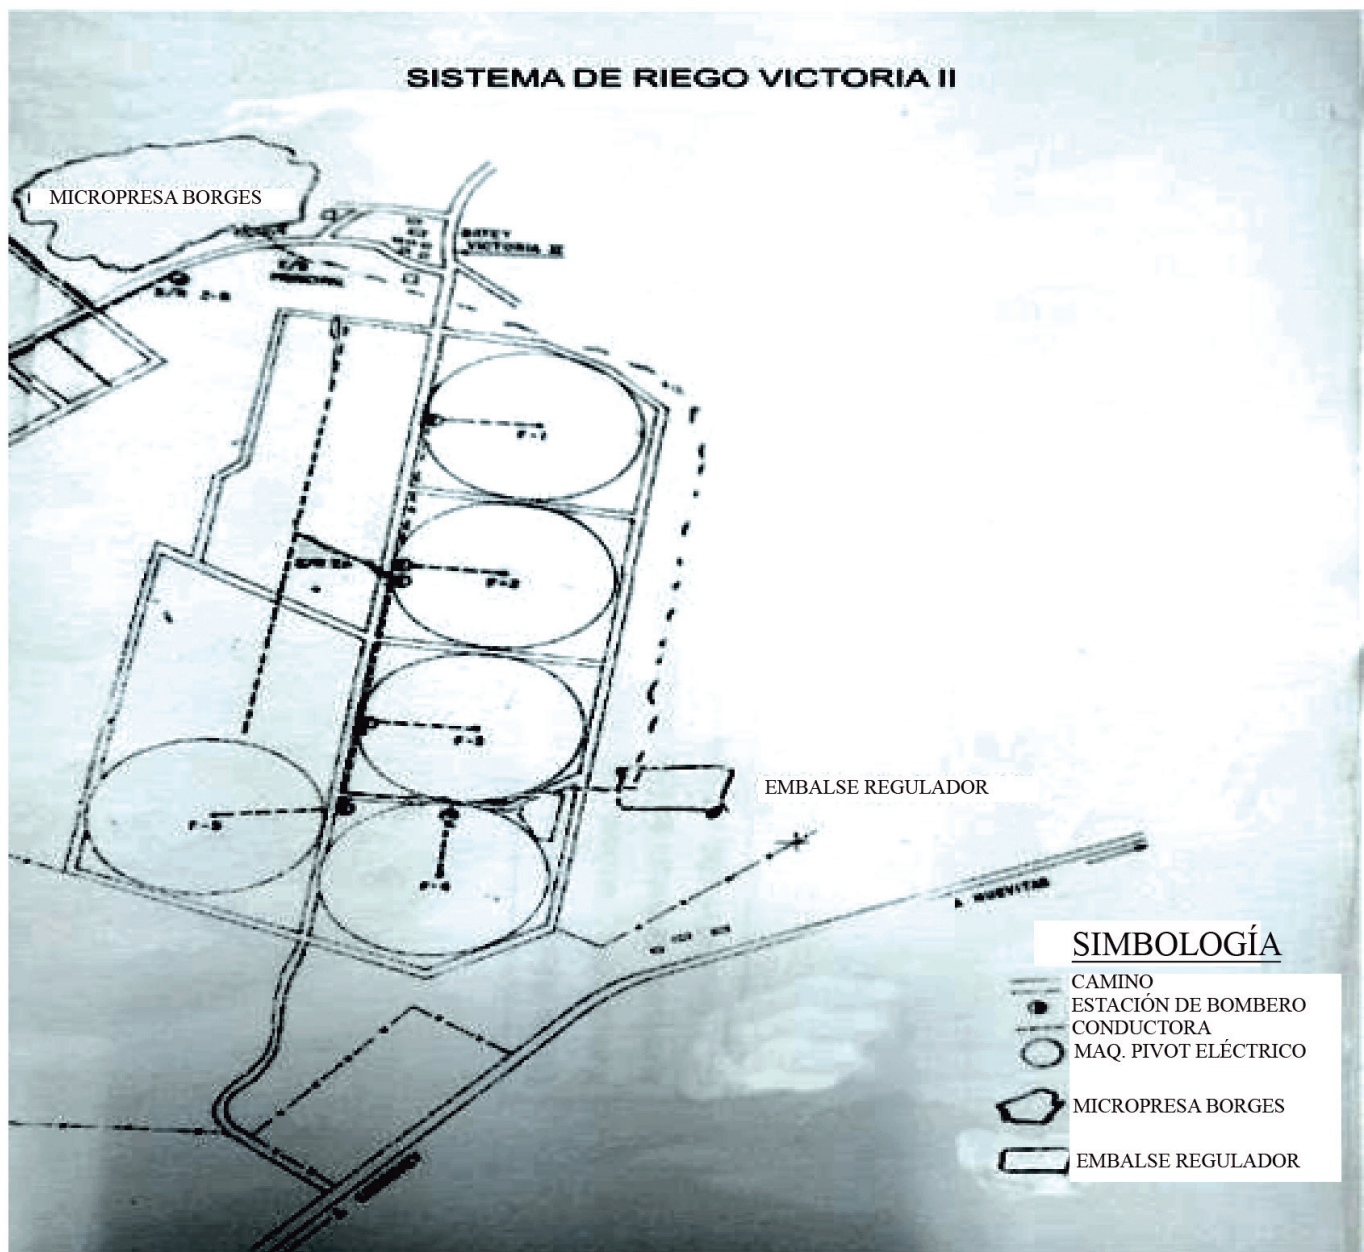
SISTEMA DE RIEGO VICTORIA II

MICROPRESA BORGES

BATEY VICTORIA II

P-1

P-2

P-3

P-4

P-5

EMBALSE REGULADOR

A NUEVITAS

SIMBOLOGÍA
CAMINO
ESTACIÓN DE BOMBERO
CONDUCTORA
MAQ. PIVOT ELÉCTRICO
MICROPRESA BORGES
EMBALSE REGULADOR